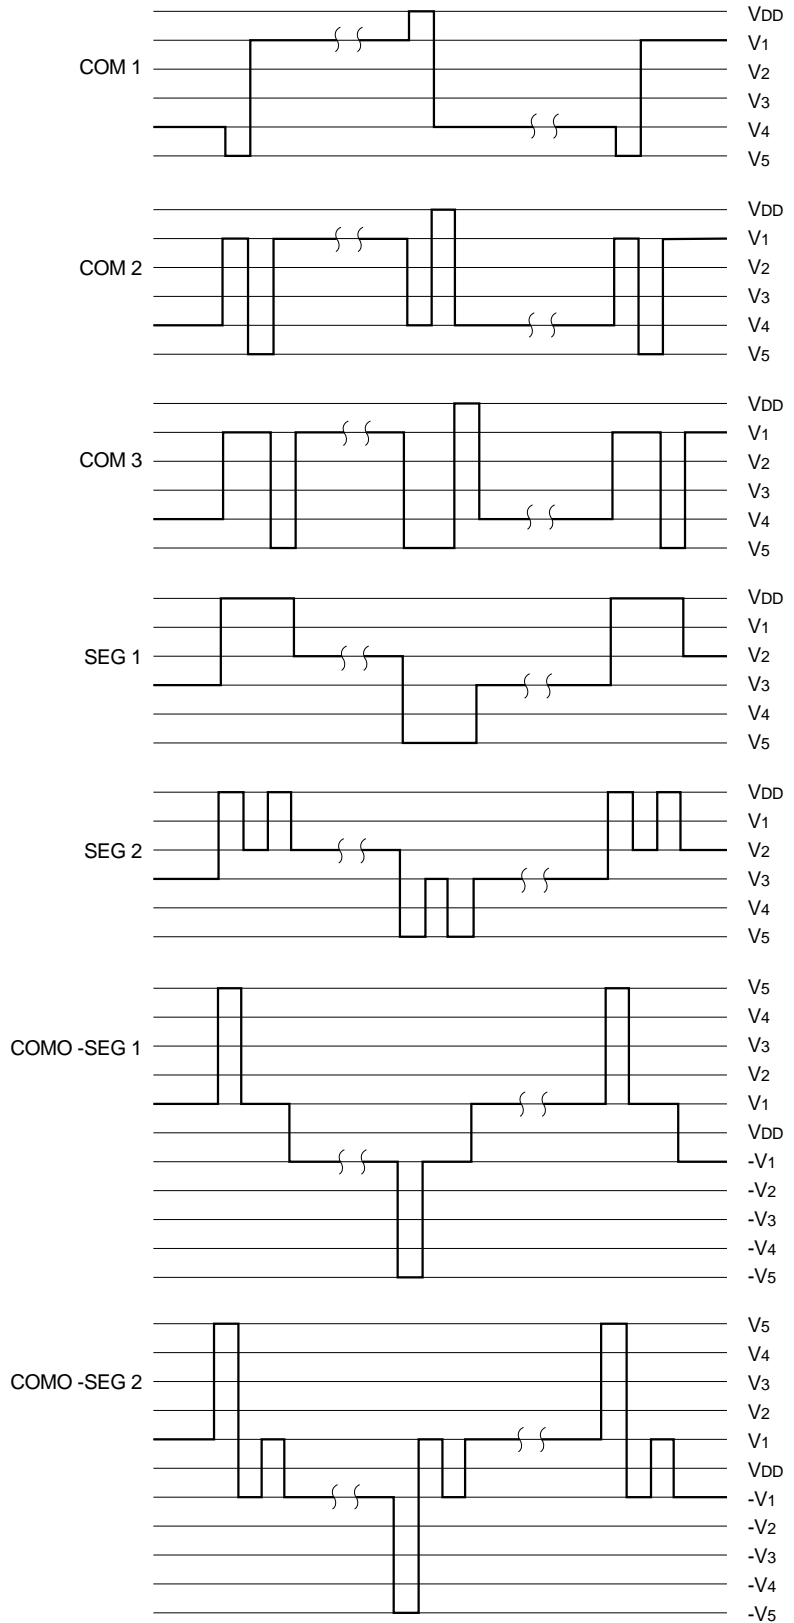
COM 1
$V_{DD}$
$V_1$
$V_2$
$V_3$
$V_4$
$V_5$

COM 2
$V_{DD}$
$V_1$
$V_2$
$V_3$
$V_4$
$V_5$

COM 3
$V_{DD}$
$V_1$
$V_2$
$V_3$
$V_4$
$V_5$

SEG 1
$V_{DD}$
$V_1$
$V_2$
$V_3$
$V_4$
$V_5$

SEG 2
$V_{DD}$
$V_1$
$V_2$
$V_3$
$V_4$
$V_5$

COMO -SEG 1
$V_5$
$V_4$
$V_3$
$V_2$
$V_1$
$V_{DD}$
$-V_1$
$-V_2$
$-V_3$
$-V_4$
$-V_5$

COMO -SEG 2
$V_5$
$V_4$
$V_3$
$V_2$
$V_1$
$V_{DD}$
$-V_1$
$-V_2$
$-V_3$
$-V_4$
$-V_5$